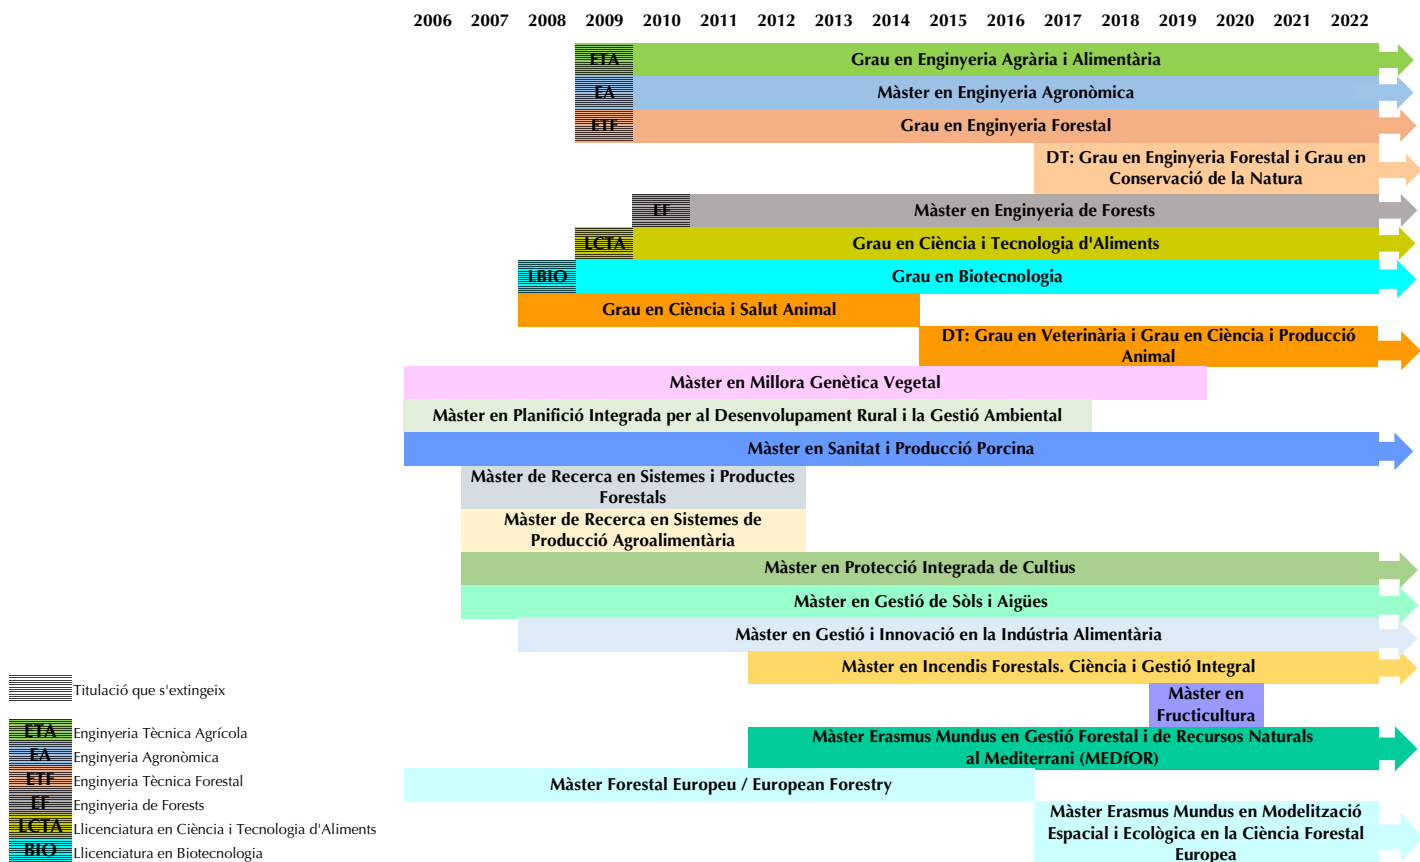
| 2006 | 2007 | 2008 | 2009 | 2010 | 2011 | 2012 | 2013 | 2014 | 2015 | 2016 | 2017 | 2018 | 2019 | 2020 | 2021 | 2022 |
|---|---|---|---|---|---|---|---|---|---|---|---|---|---|---|---|---|

ETA Grau en Enginyeria Agrària i Alimentària

EA Màster en Enginyeria Agronòmica

ETF Grau en Enginyeria Forestal

DT: Grau en Enginyeria Forestal i Grau en Conservació de la Natura

EF Màster en Enginyeria de Forests

LCTA Grau en Ciència i Tecnologia d'Aliments

LBIO Grau en Biotecnologia

Grau en Ciència i Salut Animal

DT: Grau en Veterinària i Grau en Ciència i Producció Animal

Màster en Millora Genètica Vegetal

Màster en Planifició Integrada per al Desenvolupament Rural i la Gestió Ambiental

Màster en Sanitat i Producció Porcina

Màster de Recerca en Sistemes i Productes Forestals

Màster de Recerca en Sistemes de Producció Agroalimentària

Màster en Protecció Integrada de Cultius

Màster en Gestió de Sòls i Aigües

Màster en Gestió i Innovació en la Indústria Alimentària

Màster en Incendis Forestals. Ciència i Gestió Integral

Màster en Fructicultura

Màster Erasmus Mundus en Gestió Forestal i de Recursos Naturals al Mediterrani (MEDfOR)

Màster Forestal Europeu / European Forestry

Màster Erasmus Mundus en Modelització Espacial i Ecològica en la Ciència Forestal Europea

Titulació que s'extingeix

ETA Enginyeria Tècnica Agrícola
EA Enginyeria Agronòmica
ETF Enginyeria Tècnica Forestal
EF Enginyeria de Forests
LCTA Llicenciatura en Ciència i Tecnologia d'Aliments
BIO Llicenciatura en Biotecnologia